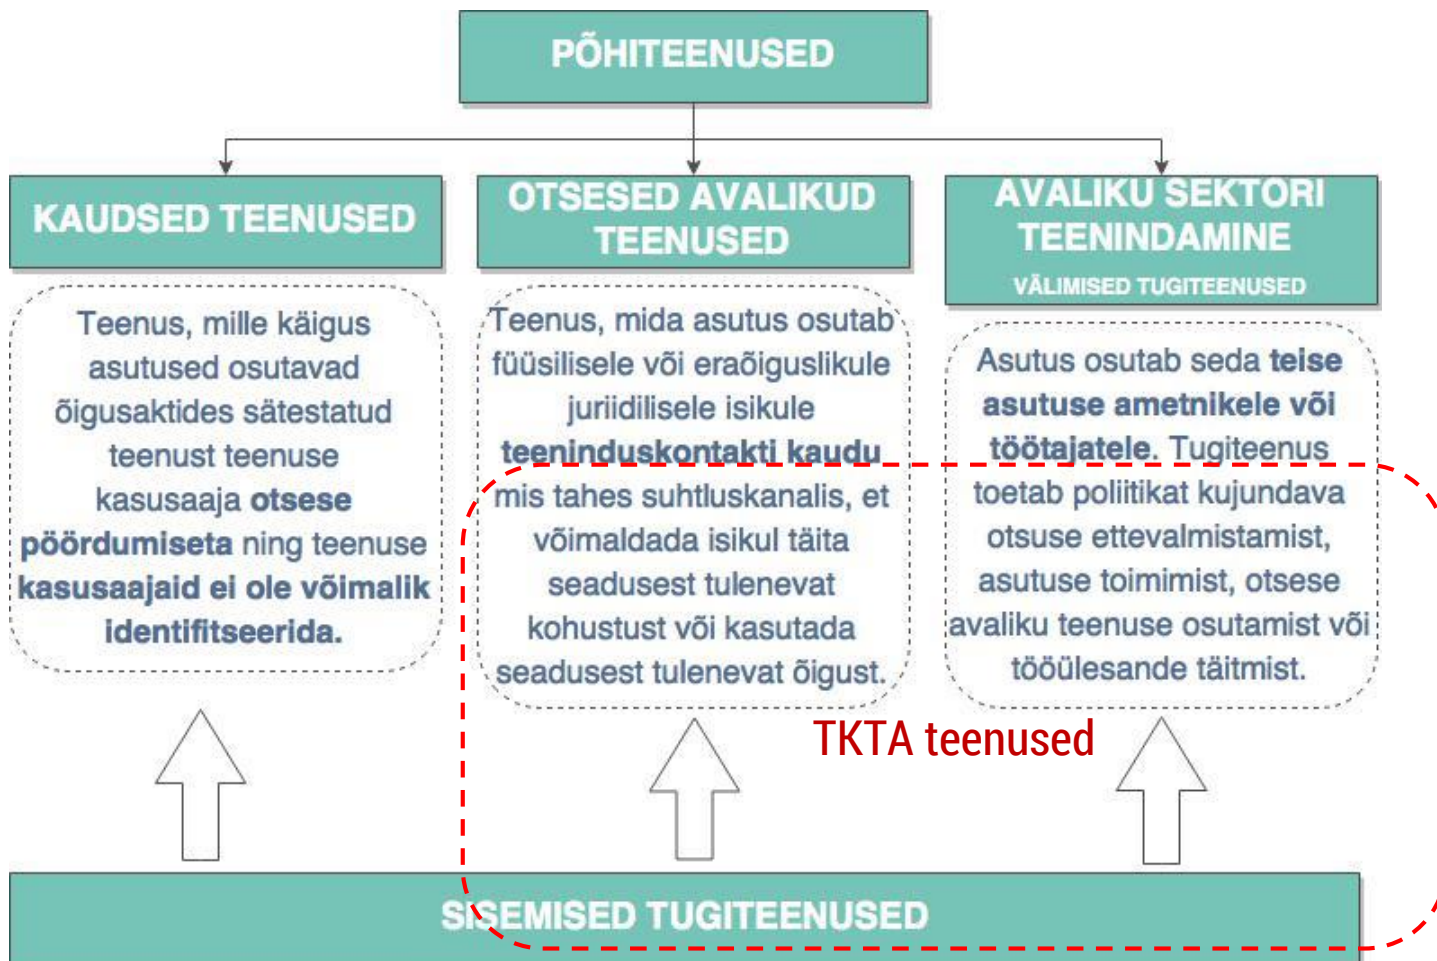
PÕHITEENUSED

KAUDSED TEENUSED

Teenus, mille käigus asutused osutavad õigusaktides sätestatud teenust teenuse kasusaaja **otsese pöördumiseta** ning teenuse **kasusaajaid ei ole võimalik identifitseerida.**

OTSESED AVALIKUD TEENUSED

Teenus, mida asutus osutab füüsilisele või eraõiguslikule juriidilisele isikule **teeninduskontakti kaudu** mis tahes suhtluskanalis, et võimaldada isikul täita seadusest tulenevat kohustust või kasutada seadusest tulenevat õigust.

AVALIKU SEKTORI TEENINDAMINE

VÄLIMISED TUGITEENUSED

Asutus osutab seda **teise asutuse ametnikele või töötajatele.** Tugiteenus toetab poliitikat kujundava otsuse ettevalmistamist, asutuse toimimist, otsese avaliku teenuse osutamist või tööülesande täitmist.

TKTA teenused

SISEMISED TUGITEENUSED